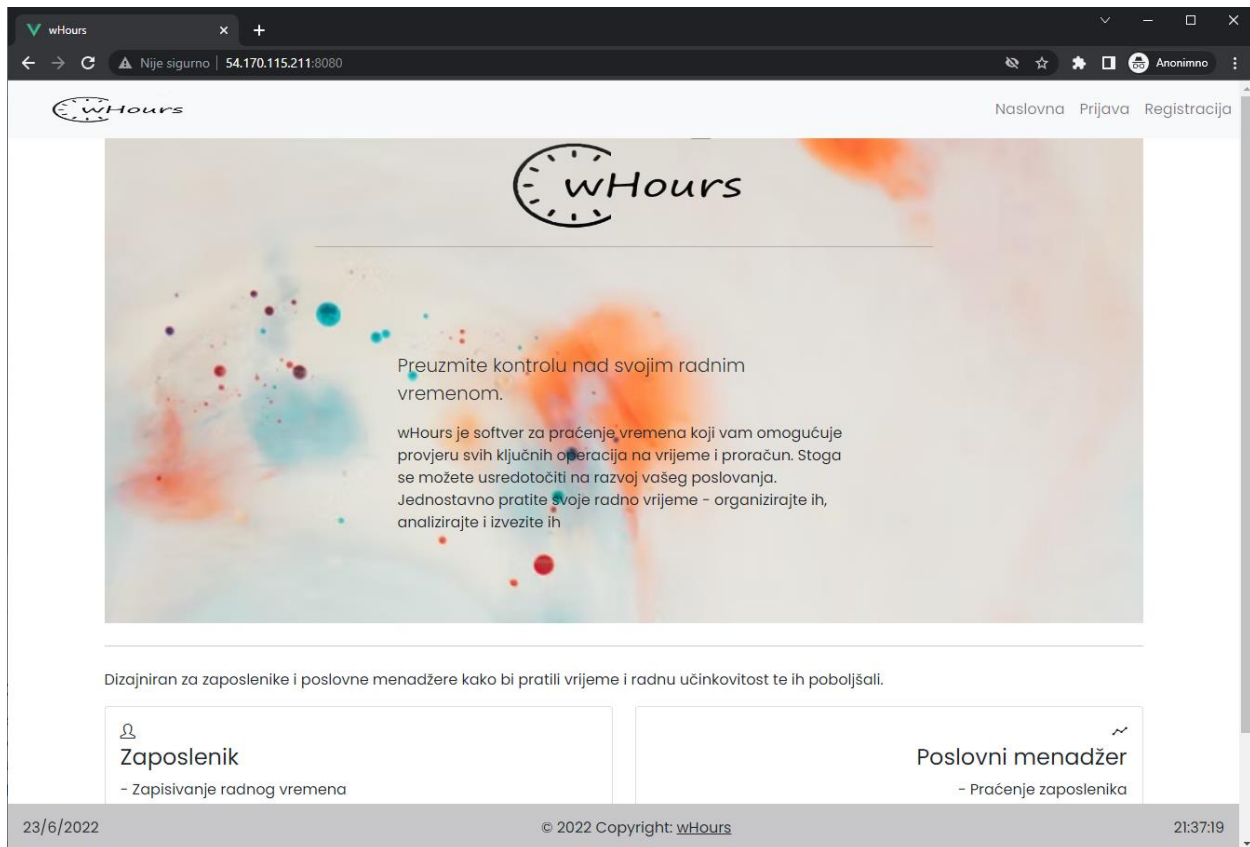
wHours
Nije sigurno | 54.170.115.211:8080
Anonimno

wHours
Naslovna Prijava Registracija

wHours

Preuzmite kontrolu nad svojim radnim vremenom.

wHours je softver za praćenje vremena koji vam omogućuje provjeru svih ključnih operacija na vrijeme i proračun. Stoga se možete usredotočiti na razvoj vašeg poslovanja. Jednostavno pratite svoje radno vrijeme - organizirajte ih, analizirajte i izvezite ih

Dizajniran za zaposlenike i poslovne menadžere kako bi pratili vrijeme i radnu učinkovitost te ih poboljšali.

Zaposlenik
- Zapisivanje radnog vremena

Poslovni menadžer
- Praćenje zaposlenika

23/6/2022
© 2022 Copyright: wHours
21:37:19